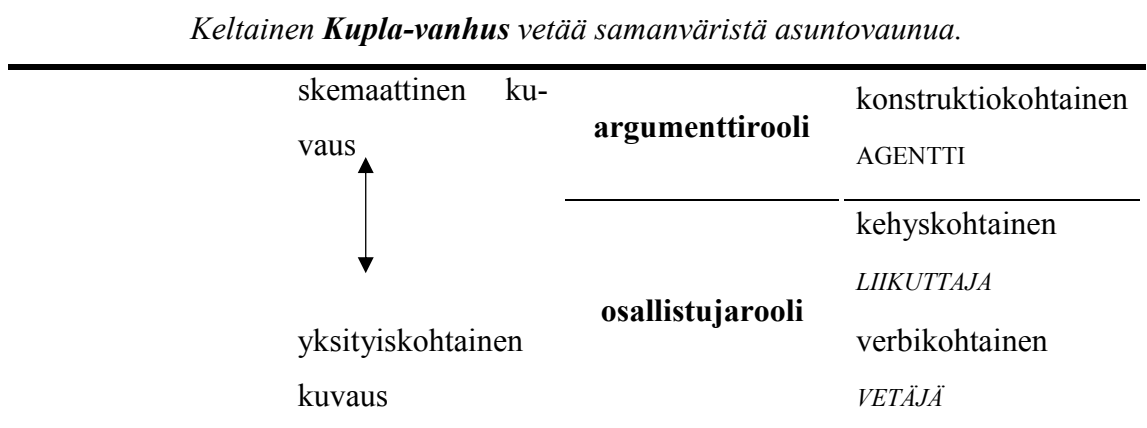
*Keltainen **Kupla-vanhus** vetää samanväristä asuntovaunua.*

| | | |
|---|---|---|
| skemaattinen kuvaus | **argumenttirooli** | konstruktiokohtainen AGENTTI |
| | **osallistujarooli** | kehyskohtainen *LIIKUTTAJA* |
| yksityiskohtainen kuvaus | | verbikohtainen *VETÄJÄ* |